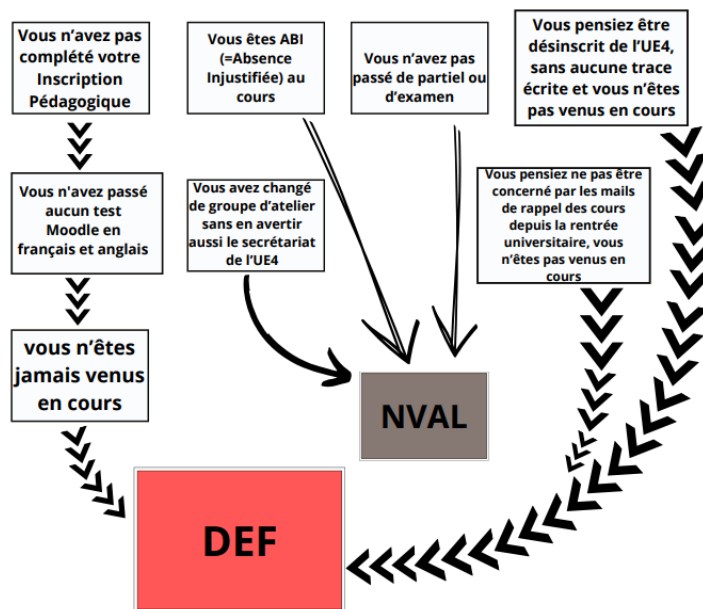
Vous n'avez pas complété votre Inscription Pédagogique

Vous n'avez passé aucun test Moodle en français et anglais

vous n'êtes jamais venus en cours

Vous êtes ABI (=Absence Injustifiée) au cours

Vous avez changé de groupe d'atelier sans en avertir aussi le secrétariat de l'UE4

Vous n'avez pas passé de partiel ou d'examen

Vous pensiez être désinscrit de l'UE4, sans aucune trace écrite et vous n'êtes pas venus en cours

Vous pensiez ne pas être concerné par les mails de rappel des cours depuis la rentrée universitaire, vous n'êtes pas venus en cours

NVAL

DEF